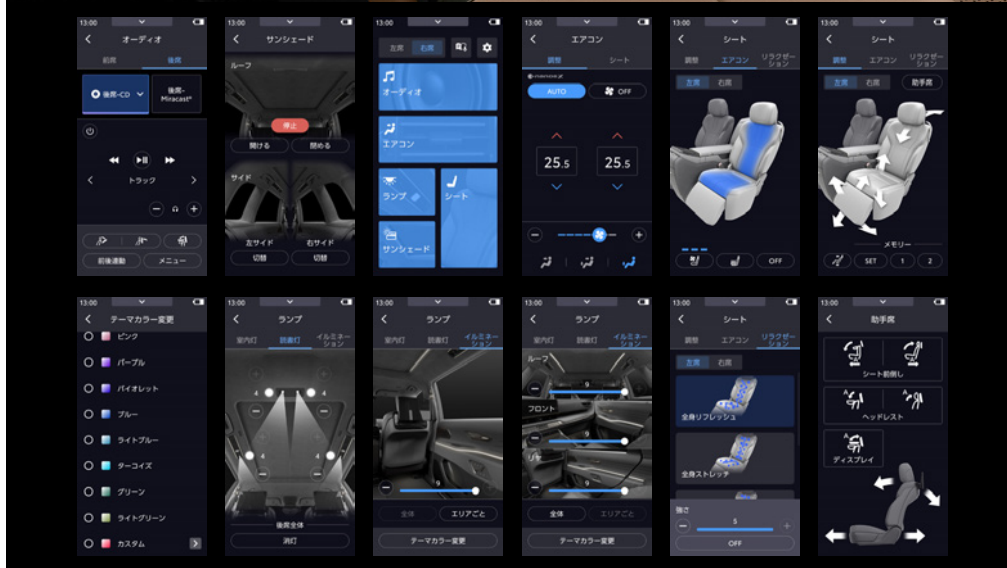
13:00
オーディオ
前席
後席
後席-CD
後席-Miracast®
トラック
前後連動
メニュー

13:00
サンシェード
ルーフ
停止
開ける
閉める
サイド
左サイド
右サイド
切替
切替

13:00
左席
右席
オーディオ
エアコン
ランプ
シート
サンシェード

13:00
エアコン
調整
シート
nanoe X
AUTO
OFF
25.5
25.5

13:00
シート
調整
エアコン
リラクゼーション
左席
右席
OFF

13:00
シート
調整
エアコン
リラクゼーション
左席
右席
助手席
メモリー
SET
1
2

13:00
テーマカラー変更
ピンク
パープル
バイオレット
ブルー
ライトブルー
ターコイズ
グリーン
ライトグリーン
カスタム

13:00
ランプ
室内灯
読書灯
イルミネーション
4
4
4
4
後席全体
消灯

13:00
ランプ
室内灯
読書灯
イルミネーション
9
全体
エリアごと
テーマカラー変更

13:00
ランプ
室内灯
読書灯
イルミネーション
ルーフ
9
フロント
9
全体
エリアごと
テーマカラー変更

13:00
シート
調整
エアコン
リラクゼーション
左席
右席
全身リフレッシュ
全身ストレッチ
強さ
5
OFF

13:00
助手席
シート前倒し
ヘッドレスト
ディスプレイ